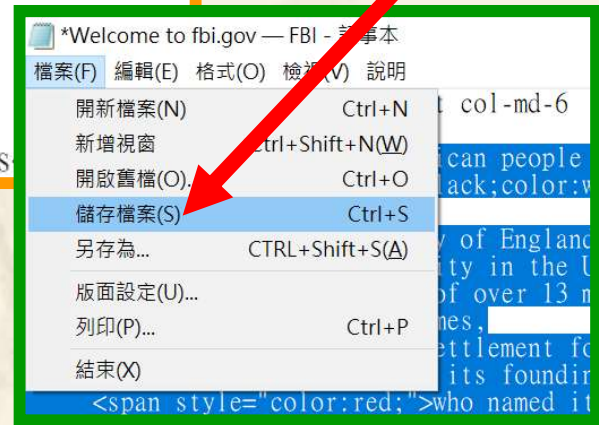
*Welcome to fbi.gov — FBI - 記事本

檔案(F) 編輯(E) 格式(O) 檢視(V) 說明

開新檔案(N) Ctrl+N
新增視窗 Ctrl+Shift+N(W)
開啟舊檔(O)... Ctrl+O
儲存檔案(S) Ctrl+S
另存為... CTRL+Shift+S(A)
版面設定(U)...
列印(P)... Ctrl+P
結束(X)

t col-md-6
can people
lack;color:w
y of England
ity in the U
of over 13 m
mes,
ettlement fo
its foundin
<span style="color:red;">who named it